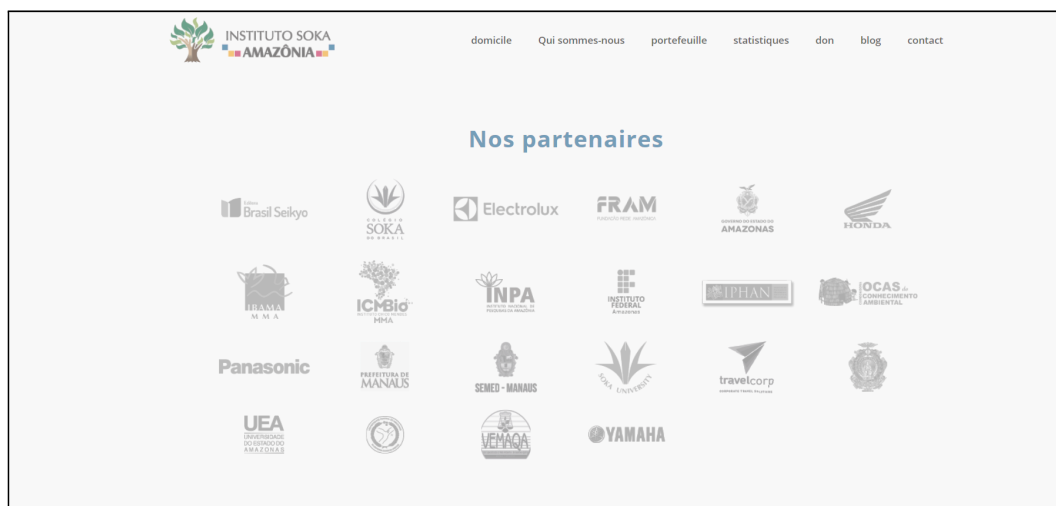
INSTITUTO SOKA AMAZÔNIA

domicile Qui sommes-nous portefeuille statistiques don blog contact

Nos partenaires

Brasil Seikyo

COLÉGIO SOKA DO BRASIL

Electrolux

FRAM

GOVERNO DO ESTADO DO AMAZONAS

HONDA

IBAMA MMA

ICMBio MMA

INPA

INSTITUTO FEDERAL Amazonas

IPHAN

OCAS do CONHECIMENTO AMBIENTAL

Panasonic

PREFEITURA DE MANAUS

SEMED - MANAUS

SOKA UNIVERSITY

travelcorp

UEA UNIVERSIDADE DO ESTADO DO AMAZONAS

VEMAQA

YAMAHA